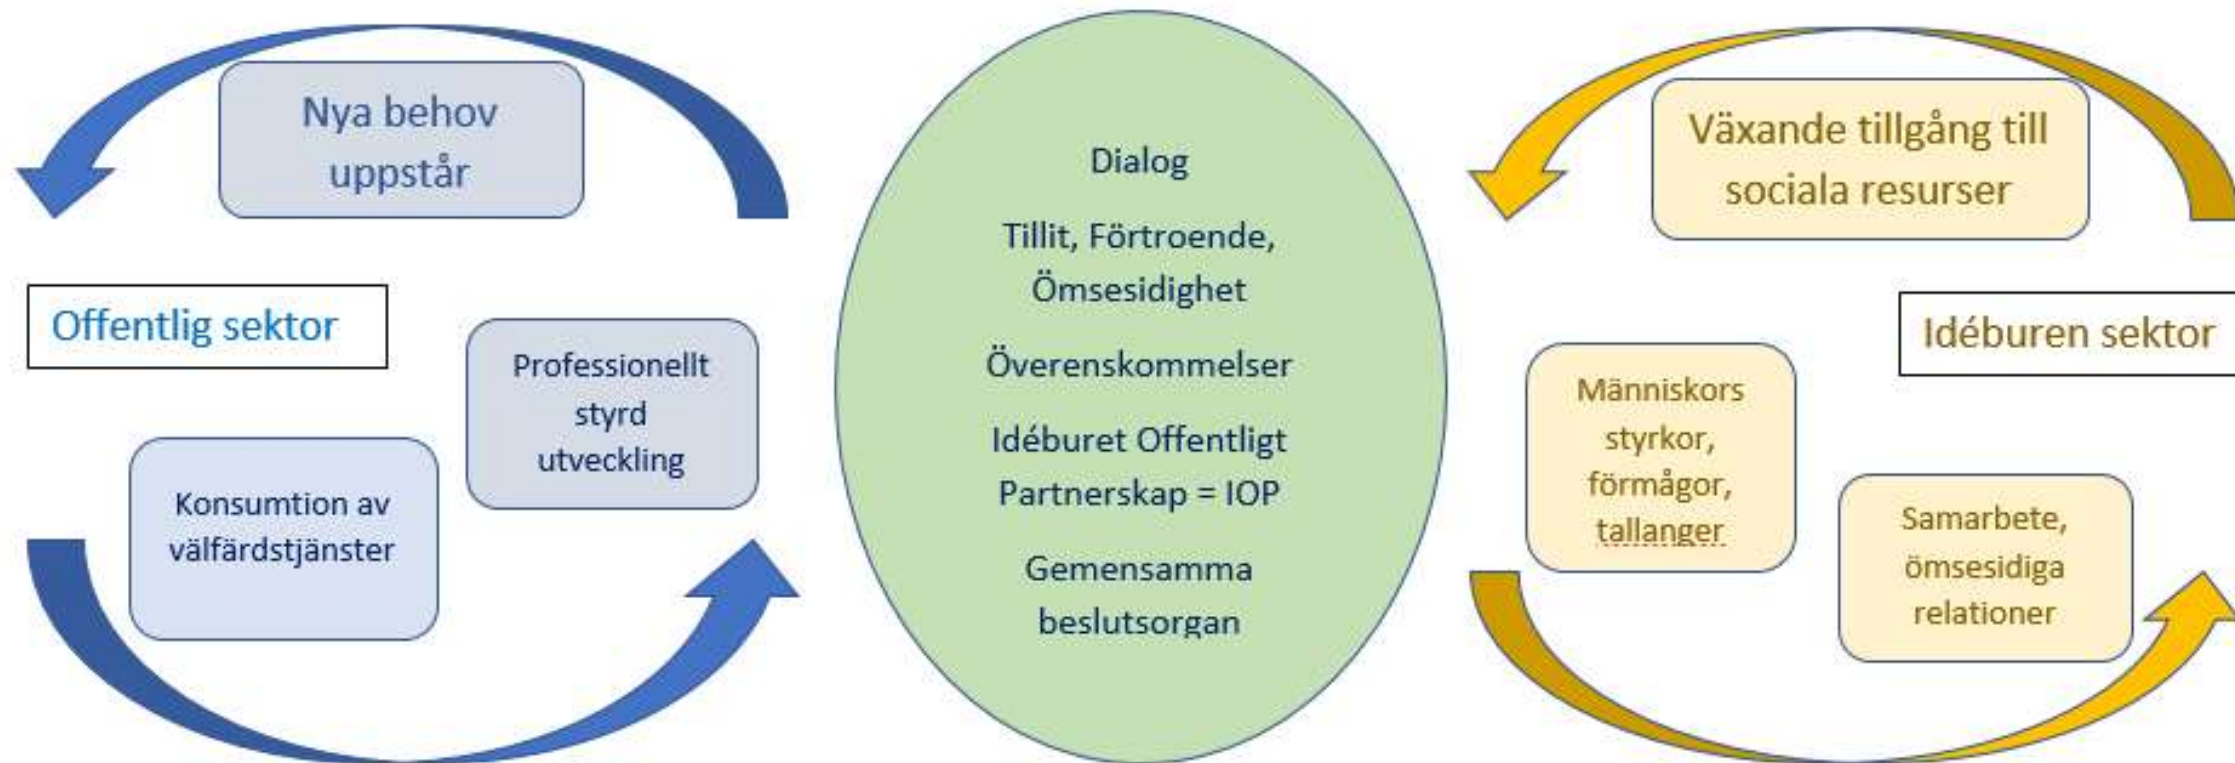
Nya behov uppstår

Offentlig sektor

Professionellt styrd utveckling

Konsumtion av välfärdstjänster

Dialog

Tillit, Förtroende, Ömsesidighet

Överenskommelser

Idéburet Offentligt Partnerskap = IOP

Gemensamma beslutsorgan

Växande tillgång till sociala resurser

Idéburen sektor

Människors styrkor, förmågor, tallanger

Samarbete, ömsesidiga relationer